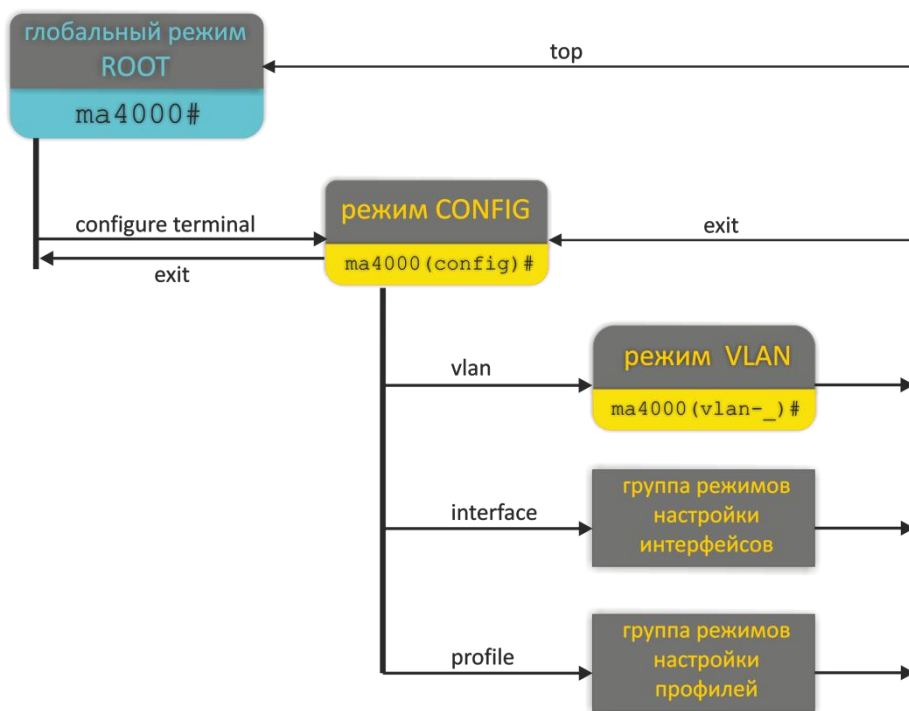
глобальный режим ROOT

ma4000#

top

configure terminal

exit

режим CONFIG

ma4000(config)#

exit

vlan

режим VLAN

ma4000(vlan-_)#

interface

группа режимов настройки интерфейсов

profile

группа режимов настройки профилей